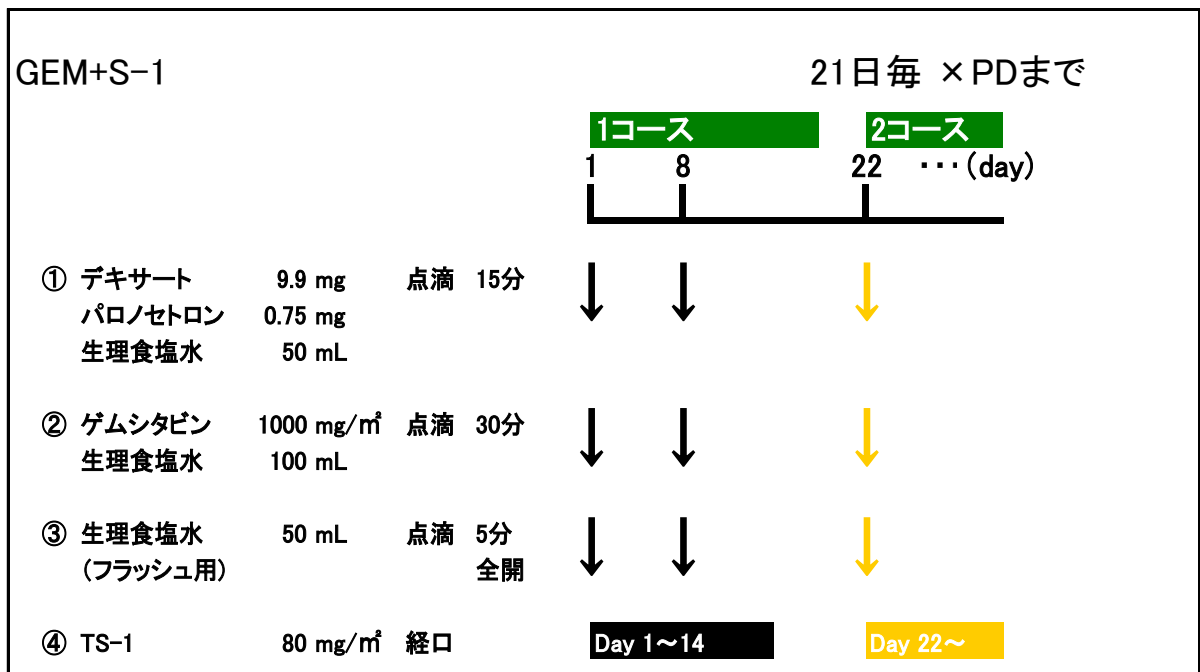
GEM+S-1

21日毎 ×PDまで

1コース

2コース

1 8 22 ・・・(day)

① デキサート 9.9 mg 点滴 15分
パロノセトロン 0.75 mg
生理食塩水 50 mL

② ゲムシタビン 1000 mg/㎡ 点滴 30分
生理食塩水 100 mL

③ 生理食塩水 50 mL 点滴 5分
(フラッシュ用) 全開

④ TS-1 80 mg/㎡ 経口

Day 1〜14

Day 22〜